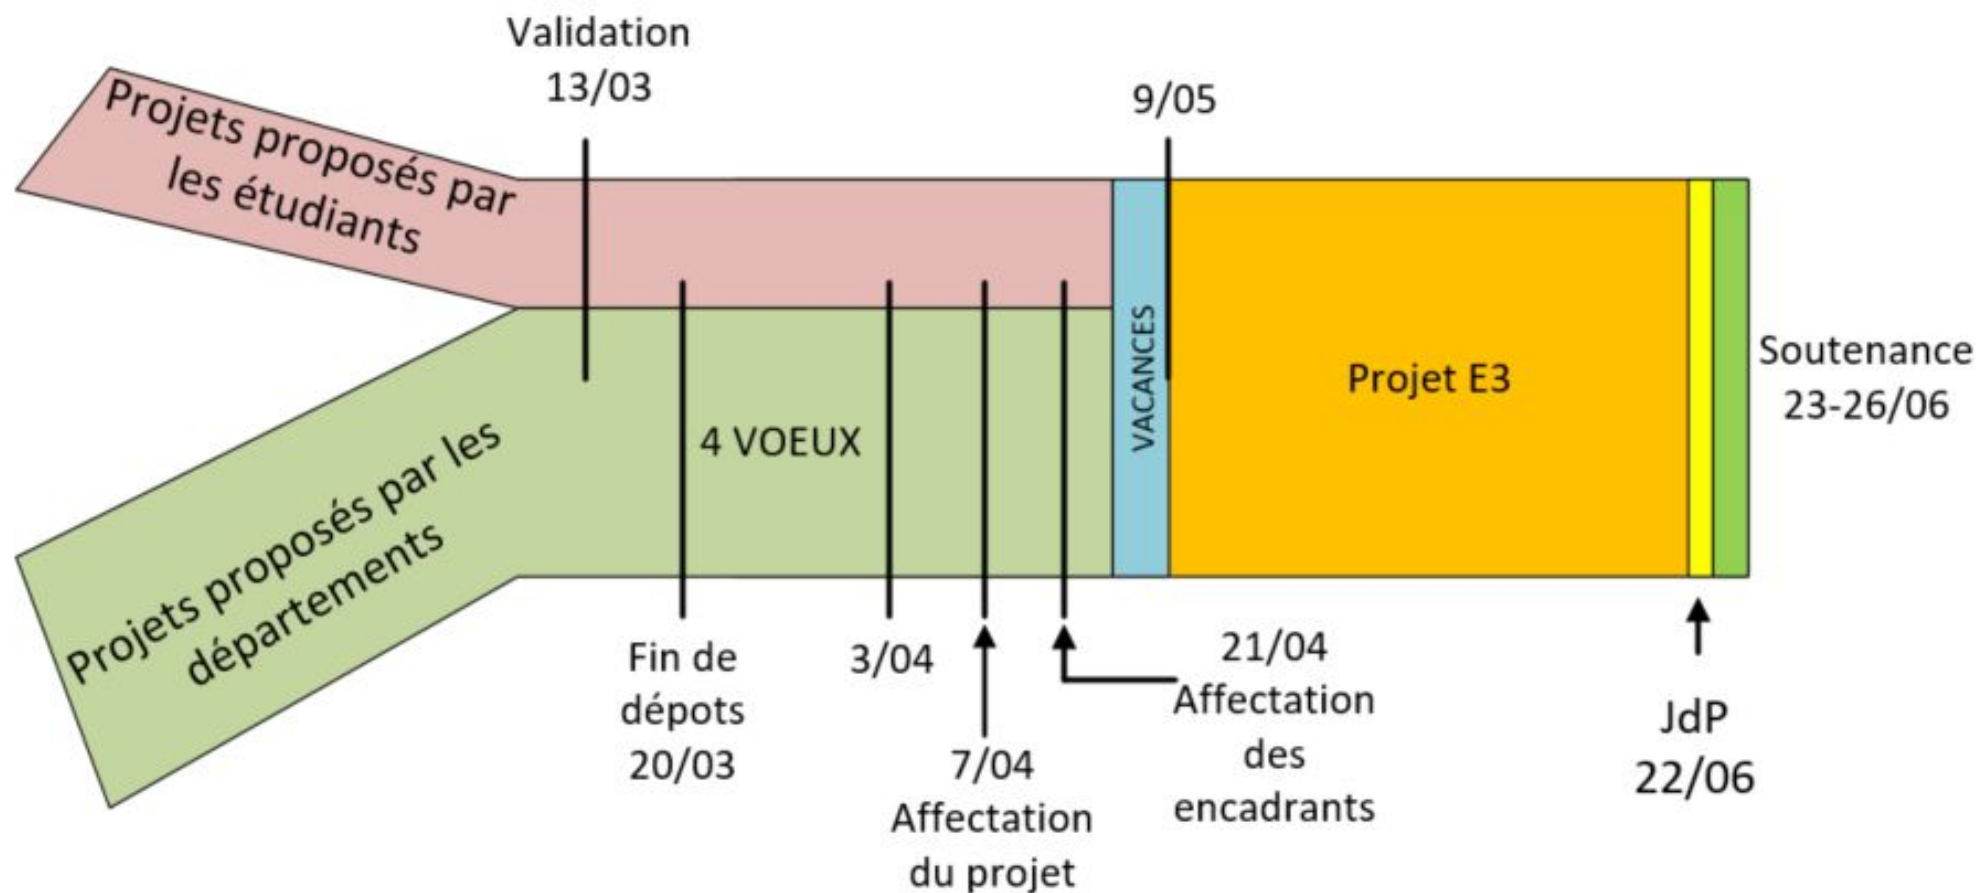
Validation
13/03

Projets proposés par les étudiants

9/05

Projets proposés par les départements

4 VOEUX

VACANCES

Projet E3

Soutenance
23-26/06

Fin de dépots
20/03

3/04

7/04
Affectation du projet

21/04
Affectation des encadrants

JdP
22/06